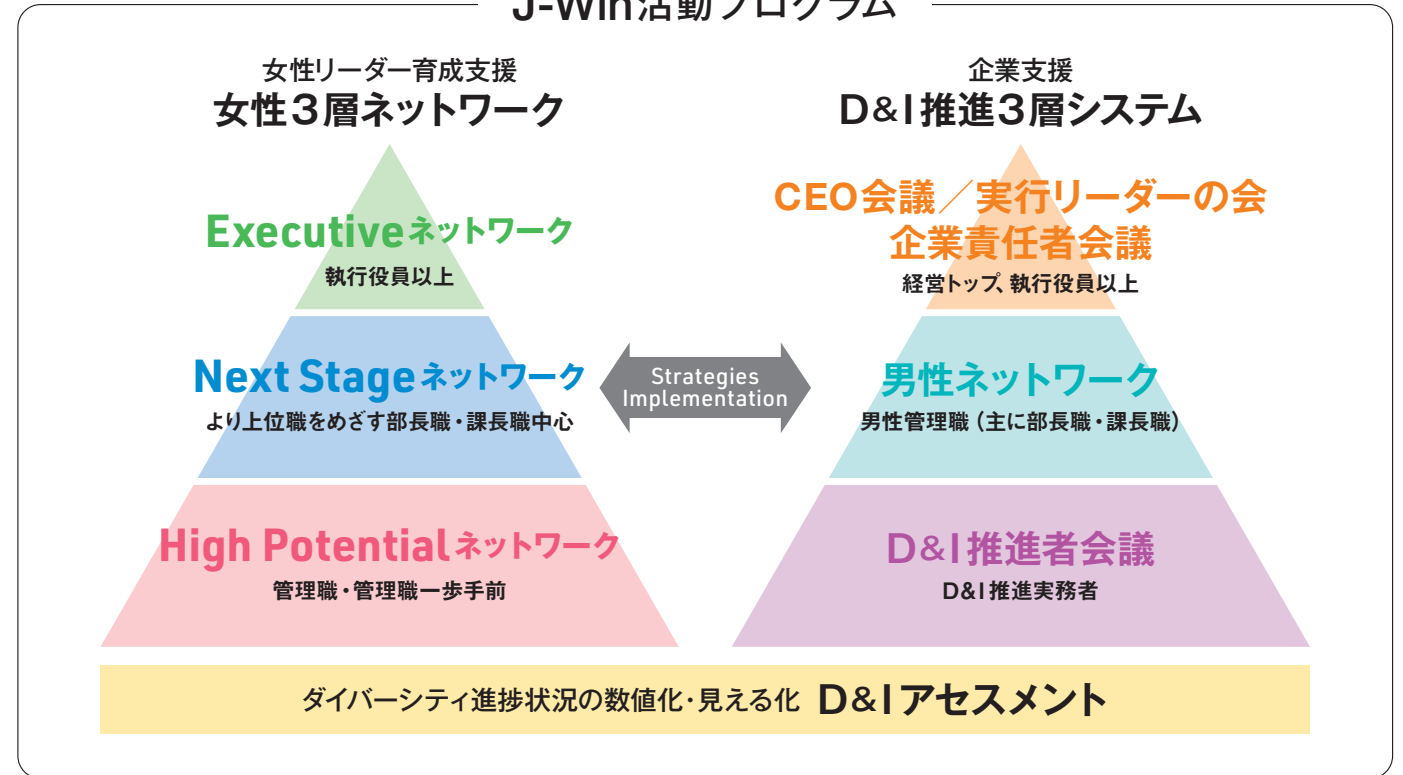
J-Win活動プログラム

女性リーダー育成支援
女性３層ネットワーク

Executiveネットワーク
執行役員以上

Next Stageネットワーク
より上位職をめざす部長職・課長職中心

High Potentialネットワーク
管理職・管理職一歩手前

Strategies Implementation

企業支援
D&I推進３層システム

CEO会議／実行リーダーの会
企業責任者会議
経営トップ、執行役員以上

男性ネットワーク
男性管理職（主に部長職・課長職）

D&I推進者会議
D&I推進実務者

ダイバーシティ進捗状況の数値化・見える化 D&Iアセスメント